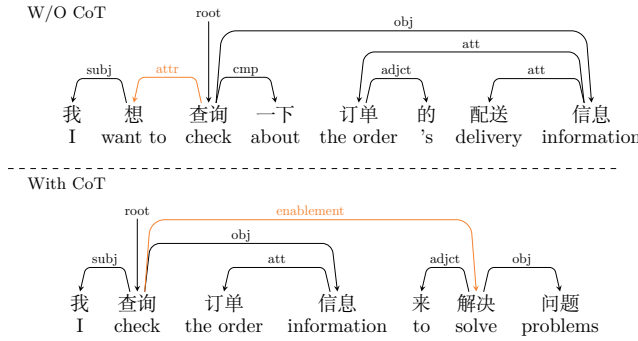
W/O CoT

root

obj

att

subj attr cmp adjct att

我 想 查询 一下 订单 的 配送 信息
I want to check about the order 's delivery information

With CoT

root

enablement

obj

subj att adjct obj

我 查询 订单 信息 来 解决 问题
I check the order information to solve problems